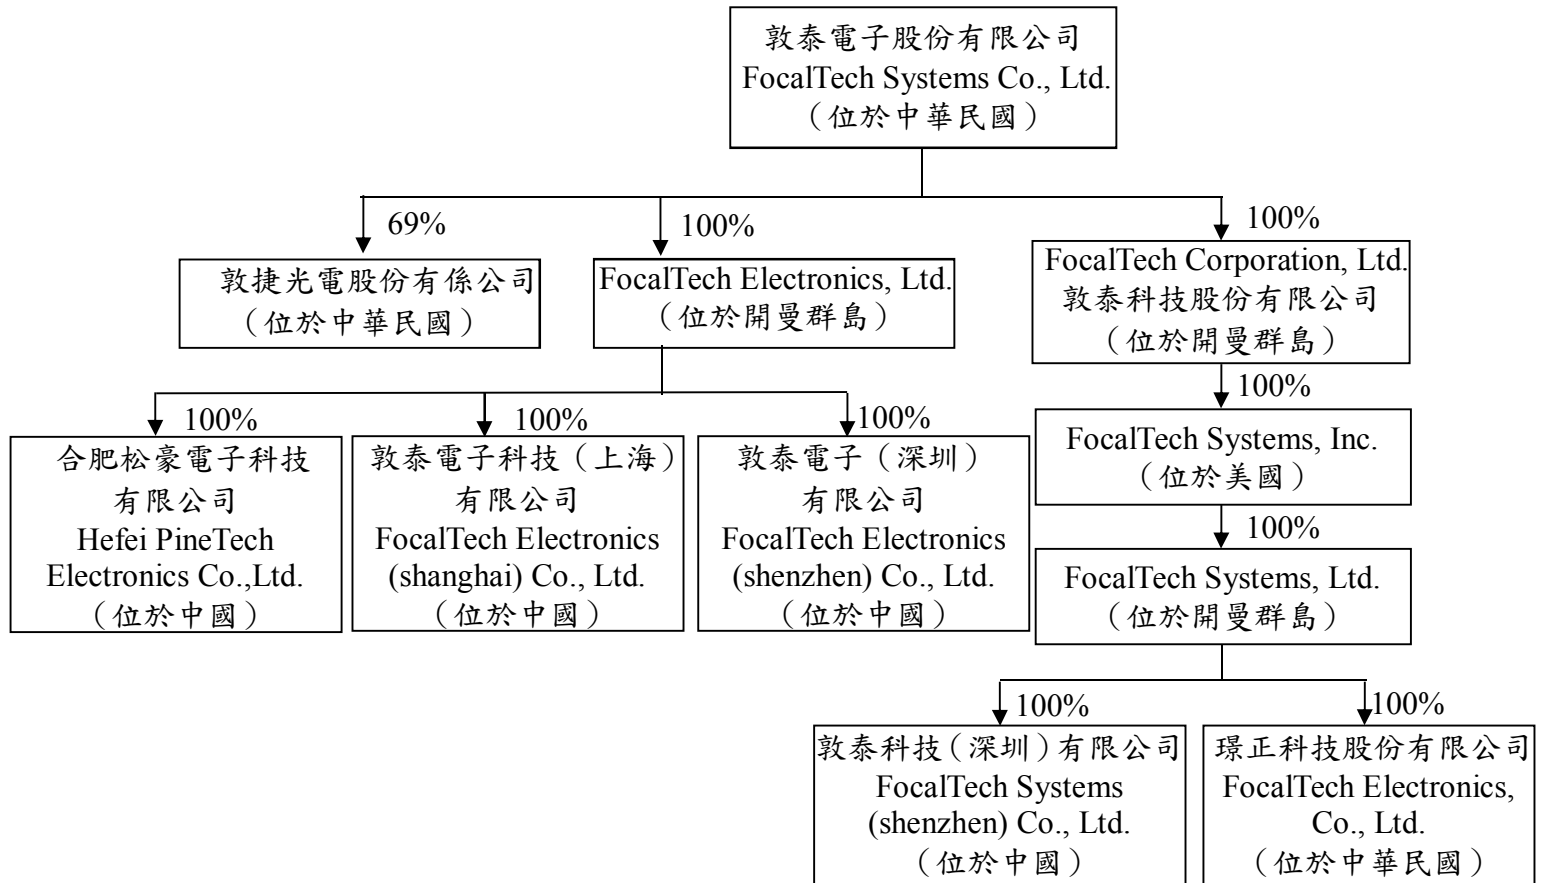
敦泰電子股份有限公司
FocalTech Systems Co., Ltd.
（位於中華民國）

69%
敦捷光電股份有係公司
（位於中華民國）

100%
FocalTech Electronics, Ltd.
（位於開曼群島）

100%
FocalTech Corporation, Ltd.
敦泰科技股份有限公司
（位於開曼群島）

100%
合肥松豪電子科技
有限公司
Hefei PineTech
Electronics Co.,Ltd.
（位於中國）

100%
敦泰電子科技（上海）
有限公司
FocalTech Electronics
(shanghai) Co., Ltd.
（位於中國）

100%
敦泰電子（深圳）
有限公司
FocalTech Electronics
(shenzhen) Co., Ltd.
（位於中國）

100%
FocalTech Systems, Inc.
（位於美國）

100%
FocalTech Systems, Ltd.
（位於開曼群島）

100%
敦泰科技（深圳）有限公司
FocalTech Systems
(shenzhen) Co., Ltd.
（位於中國）

100%
璟正科技股份有限公司
FocalTech Electronics,
Co., Ltd.
（位於中華民國）